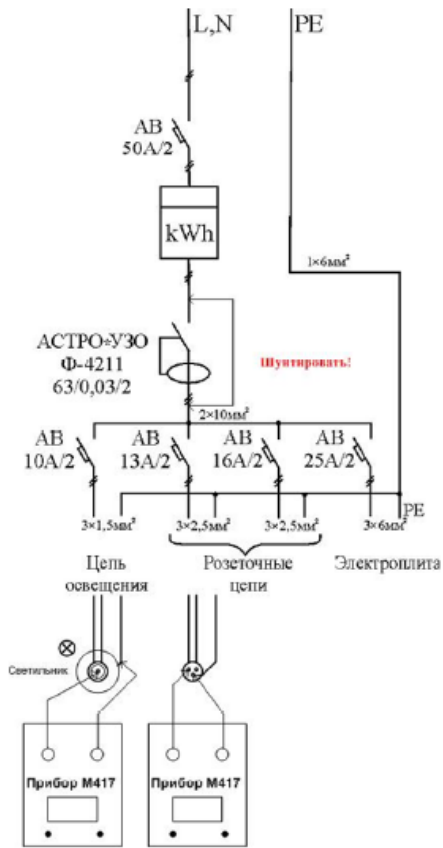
L,N

PE

АВ
50А/2

kWh

1×6мм²

АСТРО*УЗО
Ф-4211
63/0,03/2

Шунтировать!

2×10мм²

АВ
10А/2

АВ
13А/2

АВ
16А/2

АВ
25А/2

PE

3×1,5мм²

3×2,5мм²

3×2,5мм²

3×6мм²

Цепь освещения

Розеточные цепи

Электроплита

Светильник

Прибор М417

Прибор М417